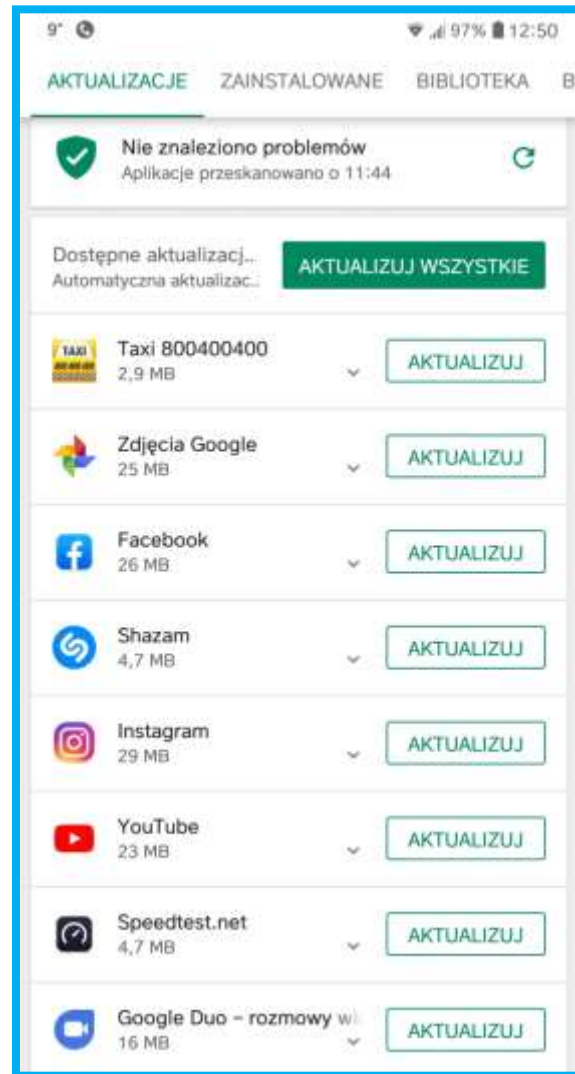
9° 97% 12:50

AKTUALIZACJE ZAINSTALOWANE BIBLIOTEKA B

Nie znaleziono problemów
Aplikacje przeskanowano o 11:44

Dostępne aktualizacj...
Automatyczna aktualizac...
AKTUALIZUJ WSZYSTKIE

TAXI
Taxi 800400400
2,9 MB
AKTUALIZUJ

Zdjęcia Google
25 MB
AKTUALIZUJ

Facebook
26 MB
AKTUALIZUJ

Shazam
4,7 MB
AKTUALIZUJ

Instagram
29 MB
AKTUALIZUJ

YouTube
23 MB
AKTUALIZUJ

Speedtest.net
4,7 MB
AKTUALIZUJ

Google Duo – rozmowy w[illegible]
16 MB
AKTUALIZUJ